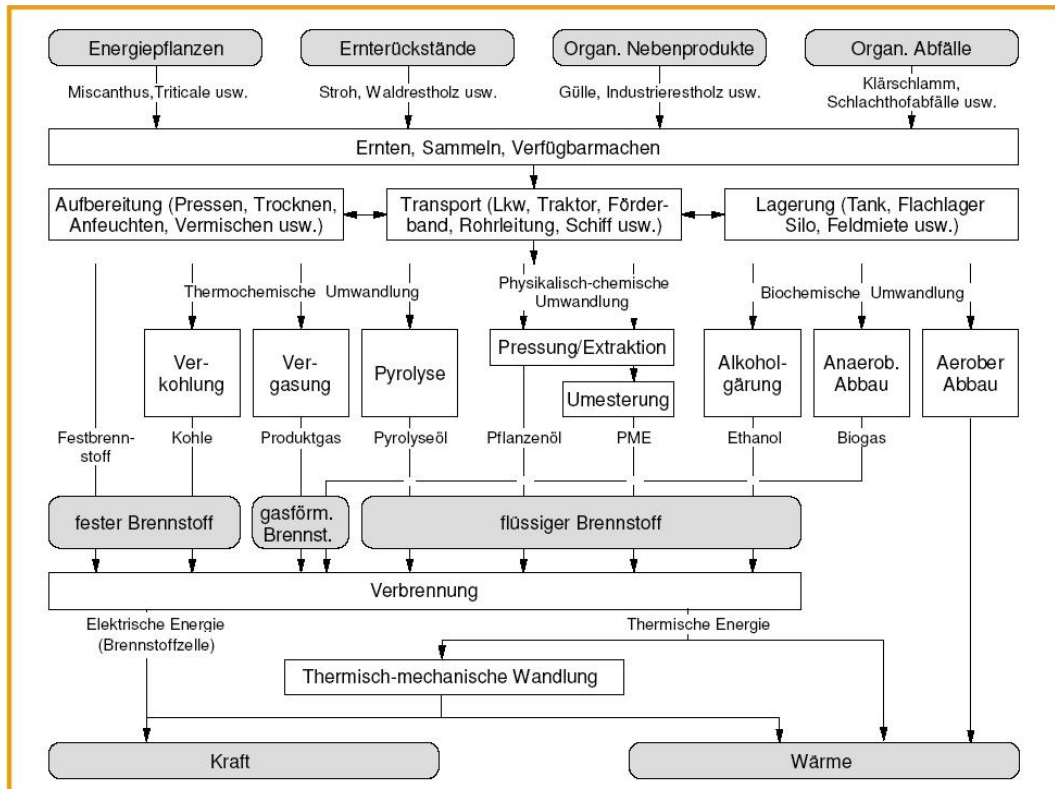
Energiepflanzen

Miscanthus,Triticale usw.

Ernterückstände

Stroh, Waldrestholz usw.

Organ. Nebenprodukte

Gülle, Industrierestholz usw.

Organ. Abfälle

Klärschlamm, Schlachthofabfälle usw.

Ernten, Sammeln, Verfügbarmachen

Aufbereitung (Pressen, Trocknen, Anfeuchten, Vermischen usw.)

Transport (Lkw, Traktor, Förderband, Rohrleitung, Schiff usw.)

Lagerung (Tank, Flachlager Silo, Feldmiete usw.)

Thermochemische Umwandlung

Physikalisch-chemische Umwandlung

Biochemische Umwandlung

Verkohlung

Vergasung

Pyrolyse

Pressung/Extraktion

Umesterung

Alkoholgärung

Anaerob. Abbau

Aerober Abbau

Festbrennstoff

Kohle

Produktgas

Pyrolyseöl

Pflanzenöl

PME

Ethanol

Biogas

fester Brennstoff

gasförm. Brennst.

flüssiger Brennstoff

Verbrennung

Elektrische Energie (Brennstoffzelle)

Thermische Energie

Thermisch-mechanische Wandlung

Kraft

Wärme